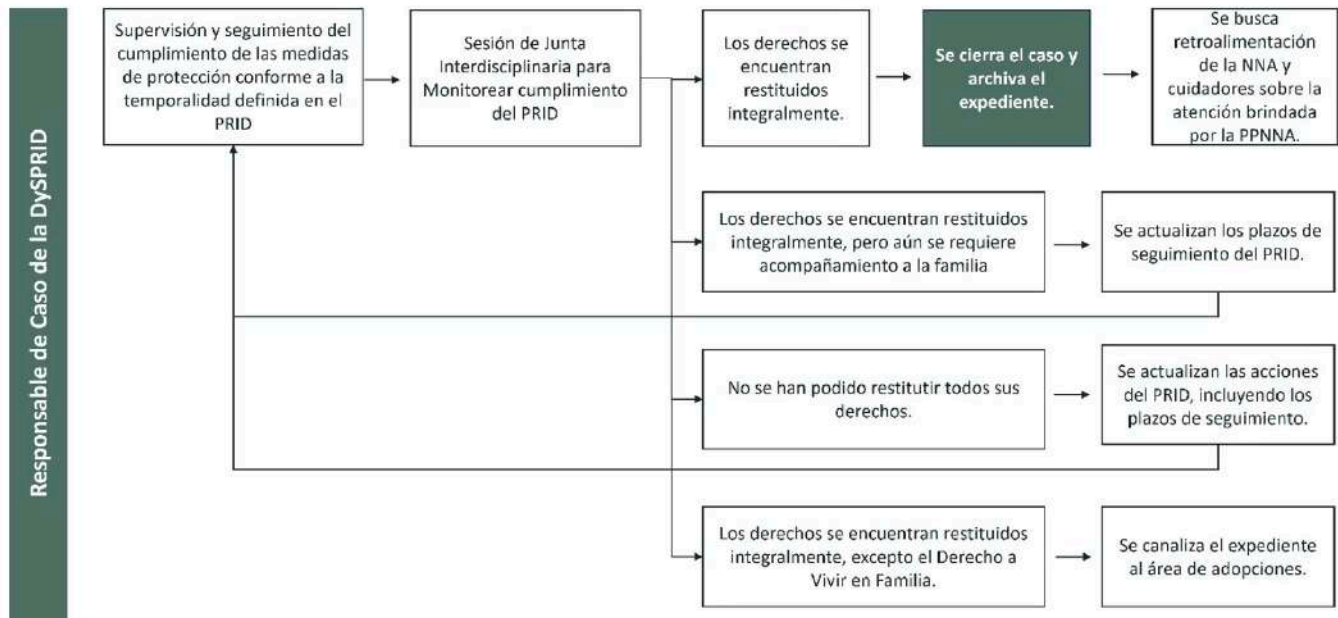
Responsable de Caso de la DySPRID

Supervisión y seguimiento del cumplimiento de las medidas de protección conforme a la temporalidad definida en el PRID

Sesión de Junta Interdisciplinaria para Monitorear cumplimiento del PRID

Los derechos se encuentran restituidos integralmente.

Se cierra el caso y archiva el expediente.

Se busca retroalimentación de la NNA y cuidadores sobre la atención brindada por la PPNNA.

Los derechos se encuentran restituidos integralmente, pero aún se requiere acompañamiento a la familia

Se actualizan los plazos de seguimiento del PRID.

No se han podido restitutir todos sus derechos.

Se actualizan las acciones del PRID, incluyendo los plazos de seguimiento.

Los derechos se encuentran restituidos integralmente, excepto el Derecho a Vivir en Familia.

Se canaliza el expediente al área de adopciones.